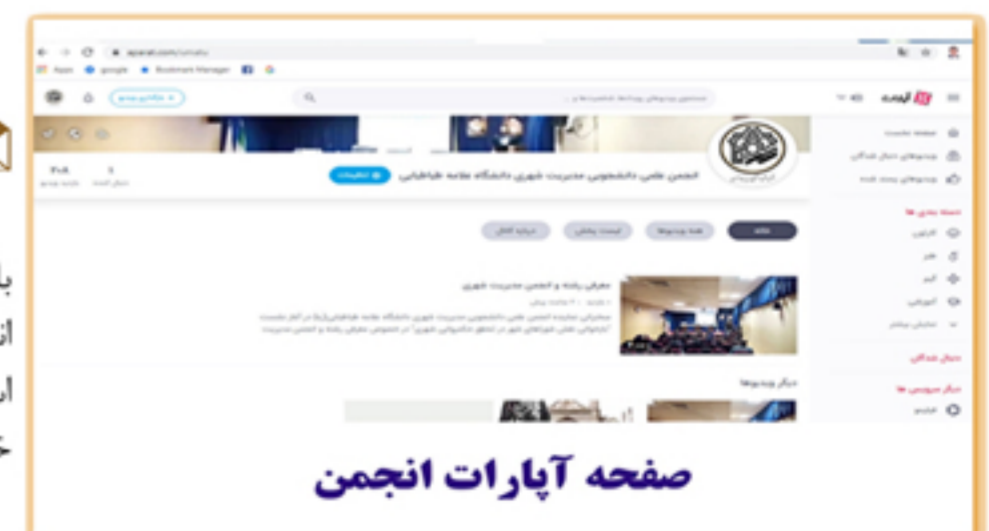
aparat.com

Apps google Bookmark Manager

آپارات

انجمن علمی دانشجویی مدیریت شهری دانشگاه علامه طباطبایی

دنبال کنید

خانه

همه ویدیوها

لیست پخش

درباره کانال

معرفی رشته و انجمن مدیریت شهری

دیگر ویدیوها

صفحه آپارات انجمن